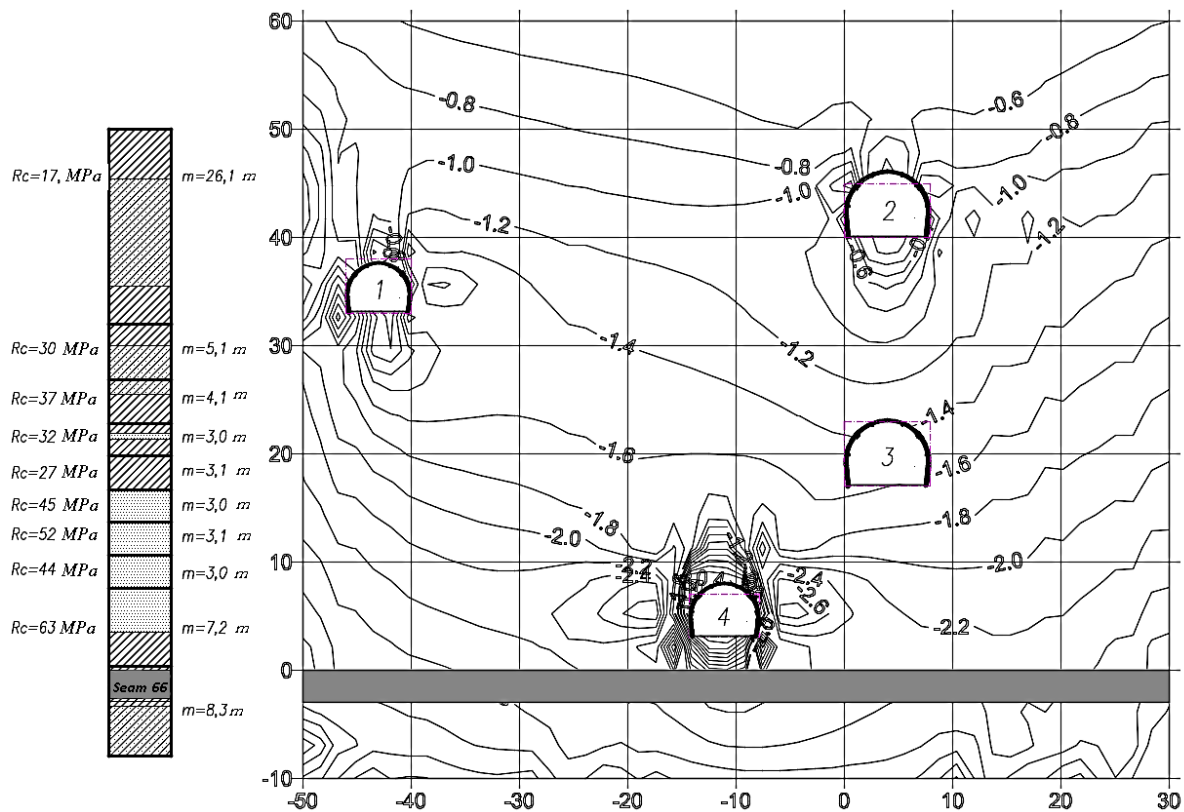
Rc=17, MPa
m=26,1 m
Rc=30 MPa
m=5,1 m
Rc=37 MPa
m=4,1 m
Rc=32 MPa
m=3,0 m
Rc=27 MPa
m=3,1 m
Rc=45 MPa
m=3,0 m
Rc=52 MPa
m=3,1 m
Rc=44 MPa
m=3,0 m
Rc=63 MPa
m=7,2 m
Seam 66
m=8,3 m

60
50
40
30
20
10
0
-10
-50
-40
-30
-20
-10
0
10
20
30

-0.8
-0.6
-0.8
-1.0
-0.8
-1.0
-1.0
-1.2
-1.2
-1.4
-1.2
-1.4
-1.6
-1.6
-1.8
-1.8
-2.0
-2.0
-2.4
-2.4
-2.6
-2.2
1
2
3
4